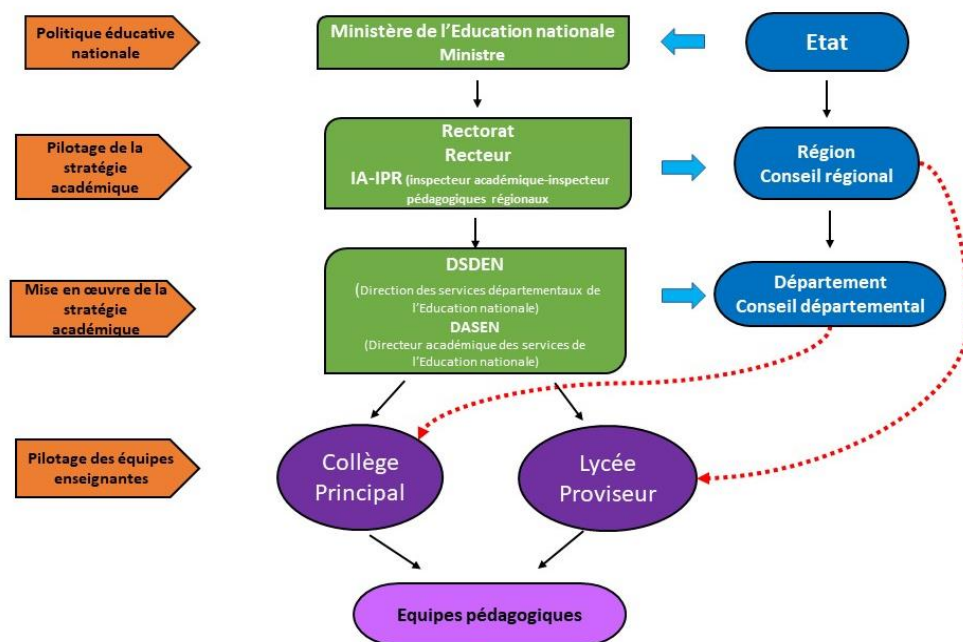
Politique éducative nationale

Ministère de l'Education nationale
Ministre

Etat

Pilotage de la stratégie académique

Rectorat
Recteur
IA-IPR (inspecteur académique-inspecteur pédagogiques régionaux

Région
Conseil régional

Mise en œuvre de la stratégie académique

DSDEN
(Direction des services départementaux de l'Education nationale)
DASEN
(Directeur académique des services de l'Education nationale)

Département
Conseil départemental

Pilotage des équipes enseignantes

Collège
Principal

Lycée
Proviseur

Equipes pédagogiques